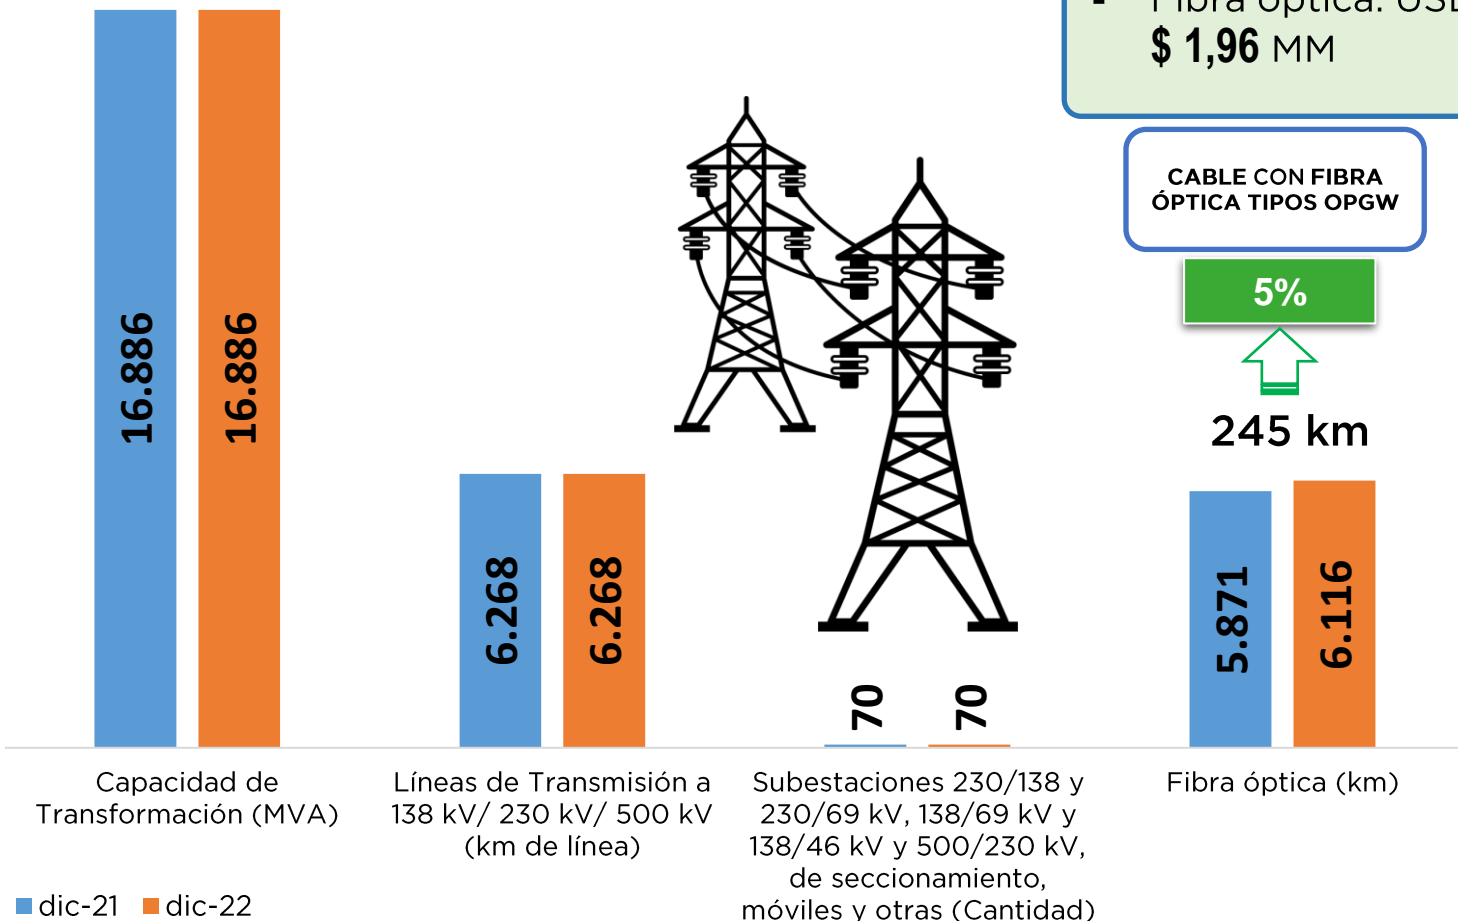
- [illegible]
$ 1,96 MM

CABLE CON FIBRA ÓPTICA TIPOS OPGW

5%

245 km

16.886
16.886
6.268
6.268
70
70
5.871
6.116

Capacidad de Transformación (MVA)

Líneas de Transmisión a 138 kV/ 230 kV/ 500 kV (km de línea)

Subestaciones 230/138 y 230/69 kV, 138/69 kV y 138/46 kV y 500/230 kV, de seccionamiento, móviles y otras (Cantidad)

Fibra óptica (km)

dic-21 dic-22